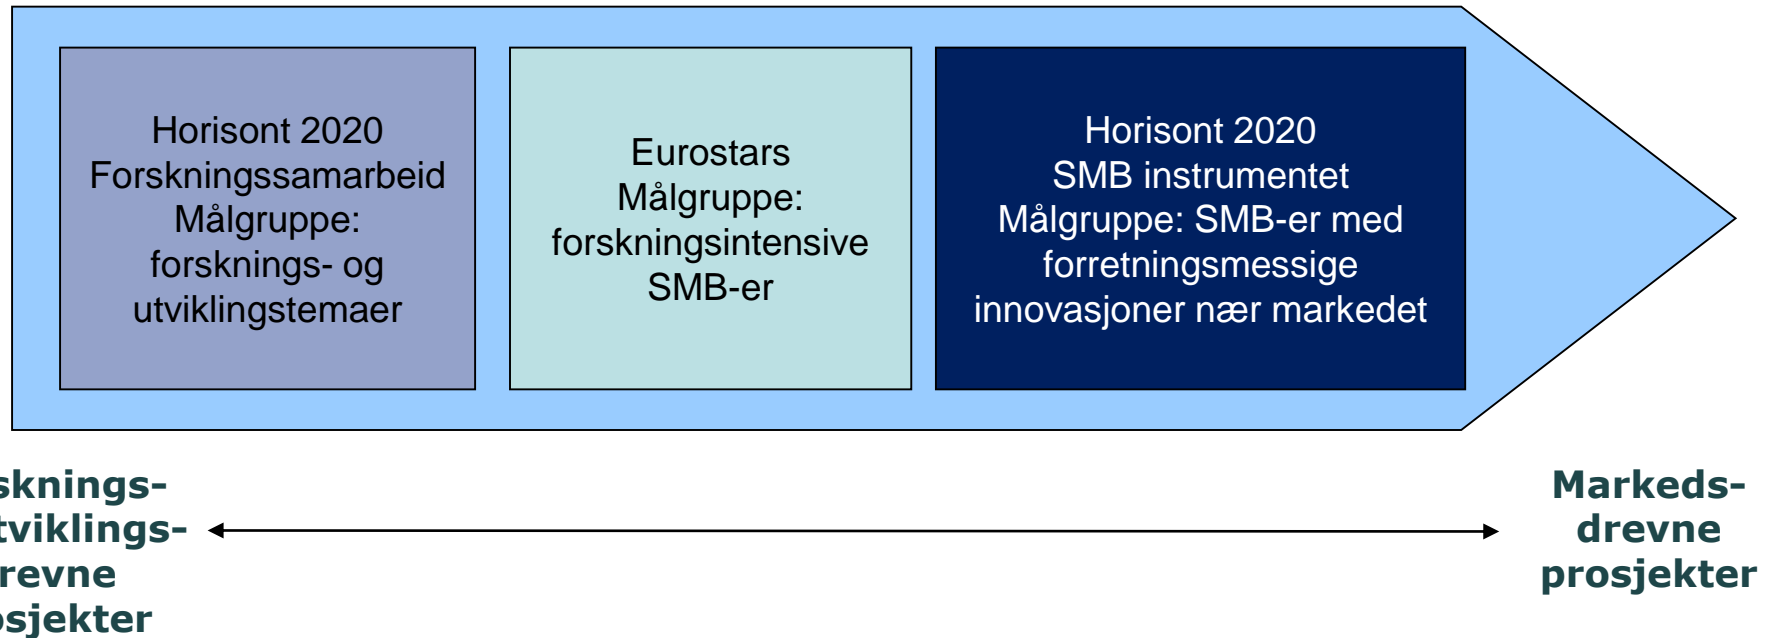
Horisont 2020
Forskningssamarbeid
Målgruppe:
forsknings- og
utviklingstemaer

Eurostars
Målgruppe:
forskningsintensive
SMB-er

Horisont 2020
SMB instrumentet
Målgruppe: SMB-er med
forretningsmessige
innovasjoner nær markedet

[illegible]sknings-
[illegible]tviklings-
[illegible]revne
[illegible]sjekter

Markeds-
drevne
prosjekter